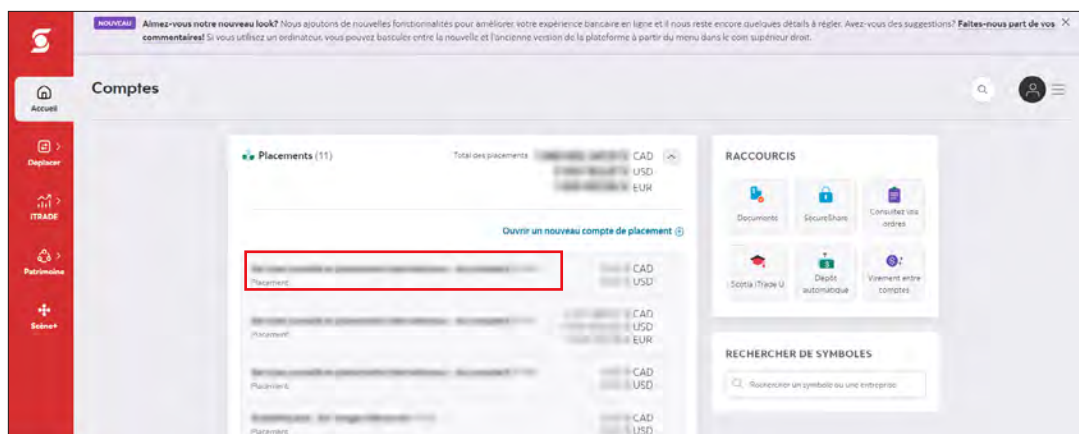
NOUVEAU Aimez-vous notre nouveau look? Nous ajoutons de nouvelles fonctionnalités pour améliorer votre expérience bancaire en ligne et il nous reste encore quelques détails à régler. Avez-vous des suggestions? Faites-nous part de vos commentaires! Si vous utilisez un ordinateur, vous pouvez basculer entre la nouvelle et l'ancienne version de la plateforme à partir du menu dans le coin supérieur droit.

Accueil
Déplacer
iTRADE
Patrimoine
Scène+

Comptes

Placements (11)
Total des placements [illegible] CAD
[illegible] USD
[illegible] EUR

Ouvrir un nouveau compte de placement

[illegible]
Placement
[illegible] CAD
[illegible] USD

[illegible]
Placement
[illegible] CAD
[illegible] USD
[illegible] EUR

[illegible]
Placement
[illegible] CAD
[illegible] USD

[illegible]
Placement
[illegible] CAD
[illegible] USD

RACCOURCIS
Documents
SecureShare
Consultez vos ordres
Scotia iTrade U
Dépôt automatique
Virement entre comptes

RECHERCHER DE SYMBOLES
Rechercher un symbole ou une entreprise